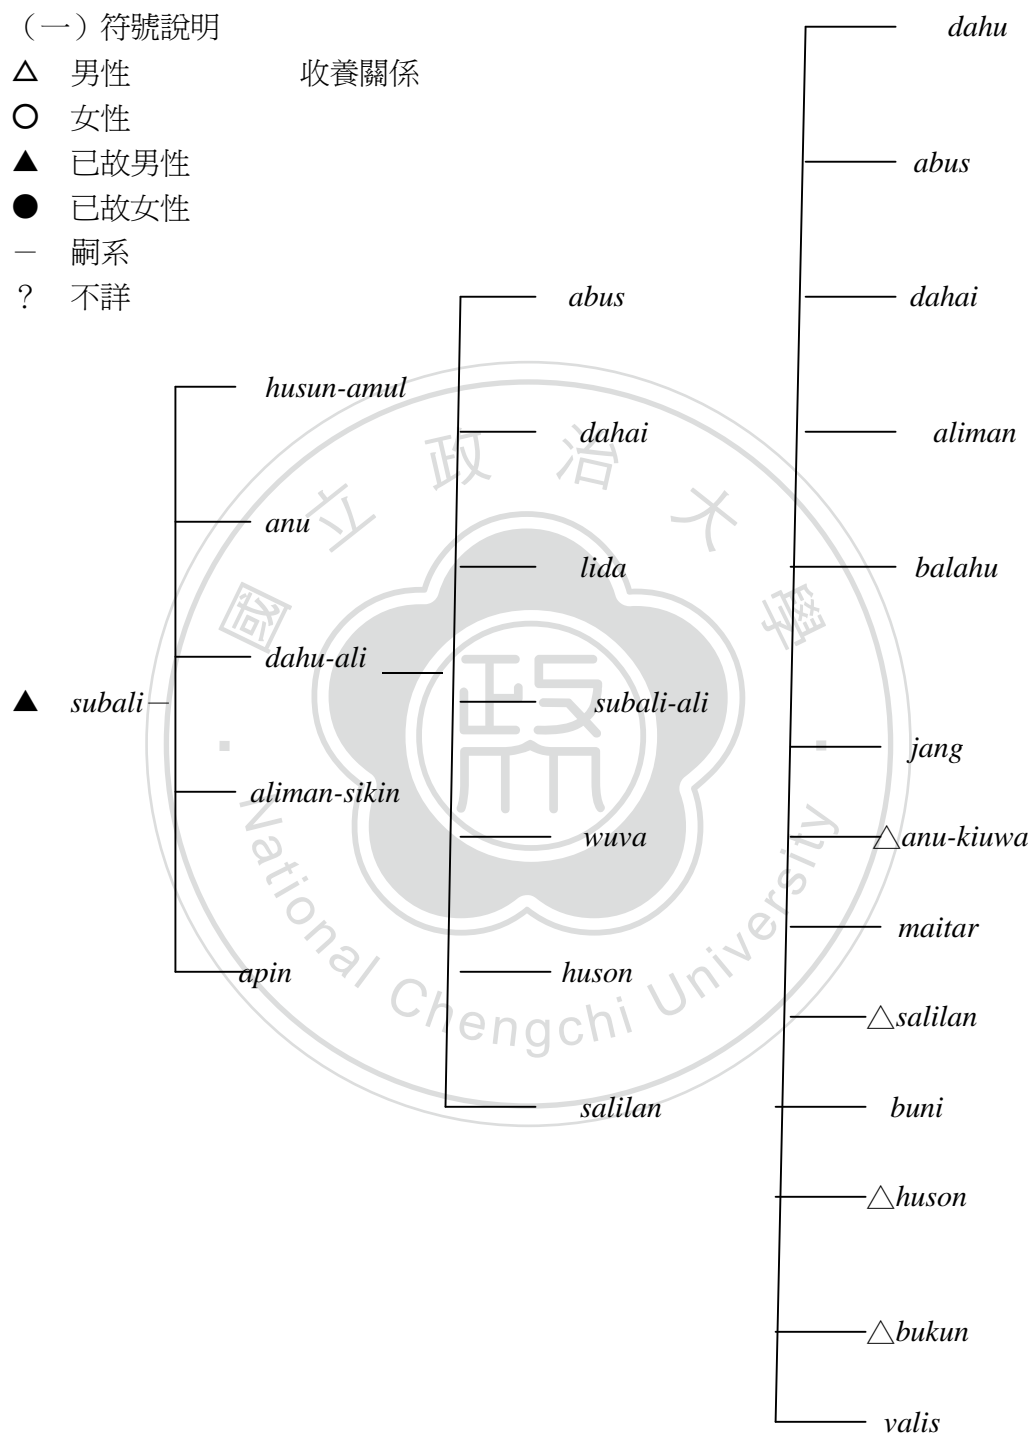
（一）符號說明
△ 男性 收養關係
○ 女性
▲ 已故男性
● 已故女性
－ 嗣系
? 不詳

▲ subali

husun-amul
anu
dahu-ali
aliman-sikin
apin

abus
dahai
lida
subali-ali
wuva
huson
salilan

dahu
abus
dahai
aliman
balahu
jang
△anu-kiuwa
maitar
△salilan
buni
△huson
△bukun
valis

國立政治大學
National Chengchi University